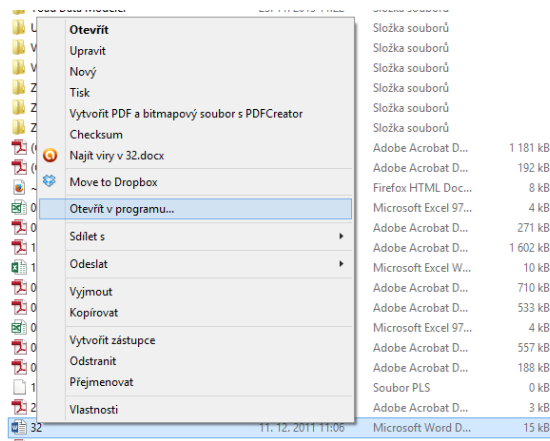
Otevřít
Upravit
Nový
Tisk
Vytvořit PDF a bitmapový soubor s PDFCreator
Checksum
Najít viry v 32.docx
Move to Dropbox
Otevřít v programu...
Sdílet s
Odeslat
Vyjmout
Kopírovat
Vytvořit zástupce
Odstranit
Přejmenovat
Vlastnosti

| Name | Date | Type | Size |
|---|---|---|---|
| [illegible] | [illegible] | Složka souborů | |
| U | | Složka souborů | |
| V | | Složka souborů | |
| V | | Složka souborů | |
| Z | | Složka souborů | |
| Z | | Složka souborů | |
| Z | | Složka souborů | |
| ( | | Adobe Acrobat D... | 1 181 kB |
| ( | | Adobe Acrobat D... | 192 kB |
| ~ | | Firefox HTML Doc... | 8 kB |
| 0 | | Microsoft Excel 97... | 4 kB |
| 0 | | Adobe Acrobat D... | 271 kB |
| 1 | | Adobe Acrobat D... | 1 602 kB |
| 1 | | Microsoft Excel W... | 10 kB |
| 0 | | Adobe Acrobat D... | 710 kB |
| 0 | | Adobe Acrobat D... | 533 kB |
| 0 | | Microsoft Excel 97... | 4 kB |
| 0 | | Adobe Acrobat D... | 557 kB |
| 0 | | Adobe Acrobat D... | 188 kB |
| 1 | | Soubor PLS | 0 kB |
| 2 | | Adobe Acrobat D... | 3 kB |
| 32 | 11. 12. 2011 11:06 | Microsoft Word D... | 15 kB |